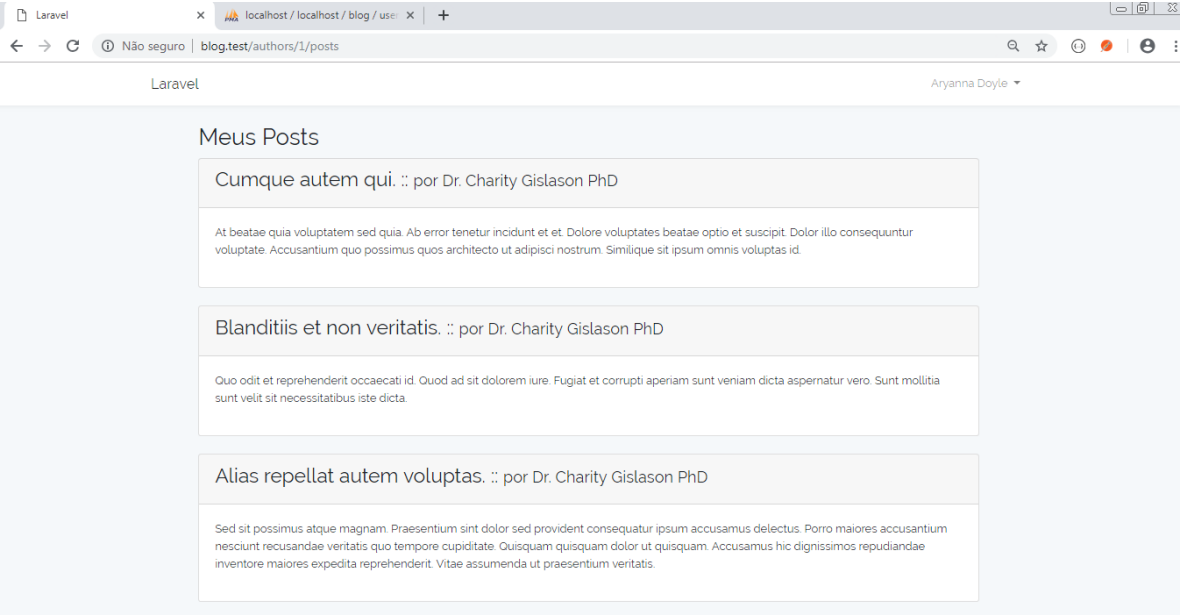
Laravel ×
localhost / localhost / blog / use ×
+

Não seguro | blog.test/authors/1/posts

Laravel
Aryanna Doyle

Meus Posts

Cumque autem qui. :: por Dr. Charity Gislason PhD

At beatae quia voluptatem sed quia. Ab error tenetur incidunt et et. Dolore voluptates beatae optio et suscipit. Dolor illo consequuntur voluptate. Accusantium quo possimus quos architecto ut adipisci nostrum. Similique sit ipsum omnis voluptas id.

Blanditiis et non veritatis. :: por Dr. Charity Gislason PhD

Quo odit et reprehenderit occaecati id. Quod ad sit dolorem iure. Fugiat et corrupti aperiam sunt veniam dicta aspernatur vero. Sunt mollitia sunt velit sit necessitatibus iste dicta.

Alias repellat autem voluptas. :: por Dr. Charity Gislason PhD

Sed sit possimus atque magnam. Praesentium sint dolor sed provident consequatur ipsum accusamus delectus. Porro maiores accusantium nesciunt recusandae veritatis quo tempore cupiditate. Quisquam quisquam dolor ut quisquam. Accusamus hic dignissimos repudiandae inventore maiores expedita reprehenderit. Vitae assumenda ut praesentium veritatis.